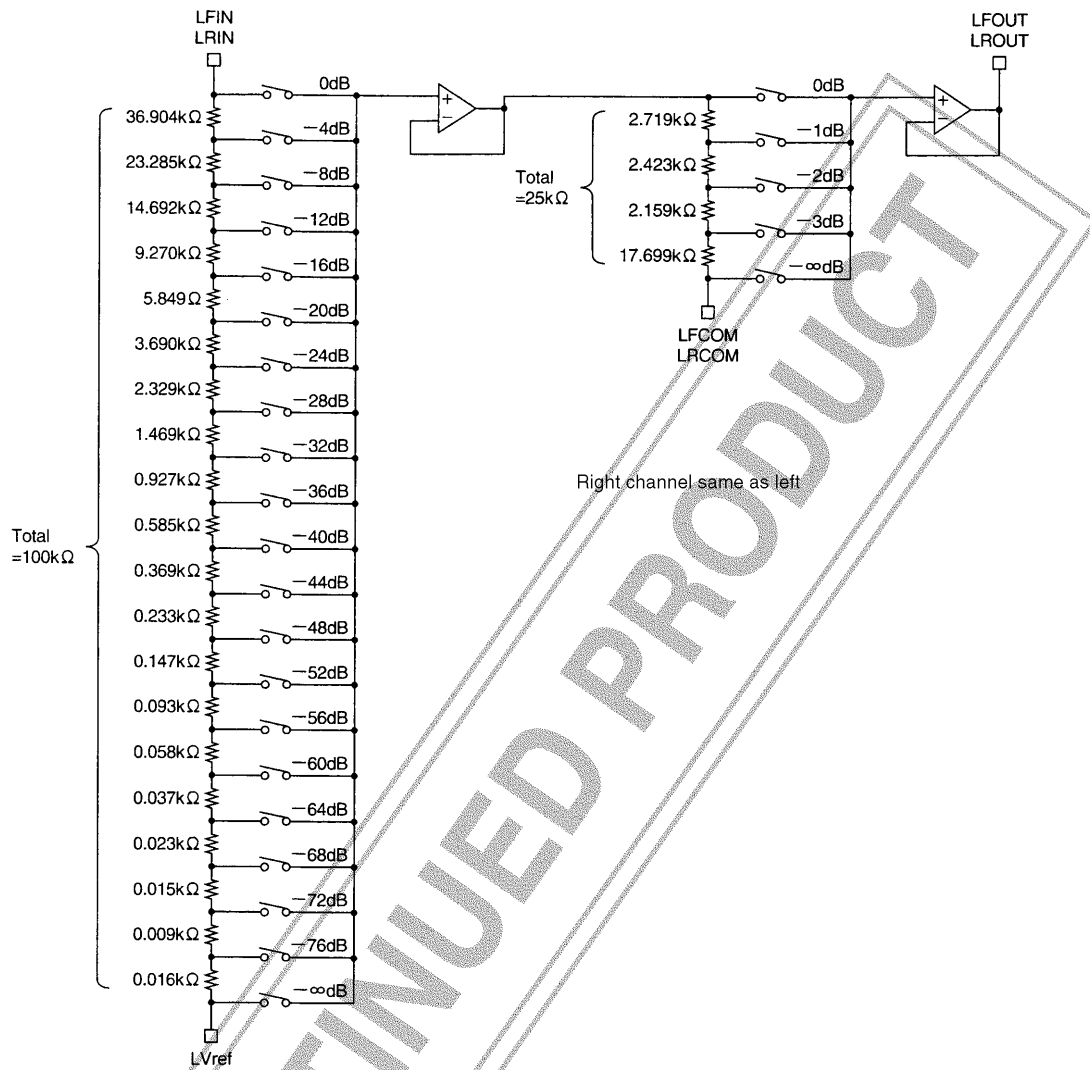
LFIN
LRIN

0dB
36.904kΩ
−4dB
23.285kΩ
−8dB
14.692kΩ
−12dB
9.270kΩ
−16dB
5.849Ω
−20dB
3.690kΩ
−24dB
2.329kΩ
−28dB
1.469kΩ
−32dB
0.927kΩ
−36dB
0.585kΩ
−40dB
0.369kΩ
−44dB
0.233kΩ
−48dB
0.147kΩ
−52dB
0.093kΩ
−56dB
0.058kΩ
−60dB
0.037kΩ
−64dB
0.023kΩ
−68dB
0.015kΩ
−72dB
0.009kΩ
−76dB
0.016kΩ
−∞dB

Total
=100kΩ

LVref

+
−

LFOUT
LROUT

0dB
2.719kΩ
−1dB
2.423kΩ
−2dB
2.159kΩ
−3dB
17.699kΩ
−∞dB

Total
=25kΩ

+
−

LFCOM
LRCOM

Right channel same as left

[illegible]NTINUED PRODUCT